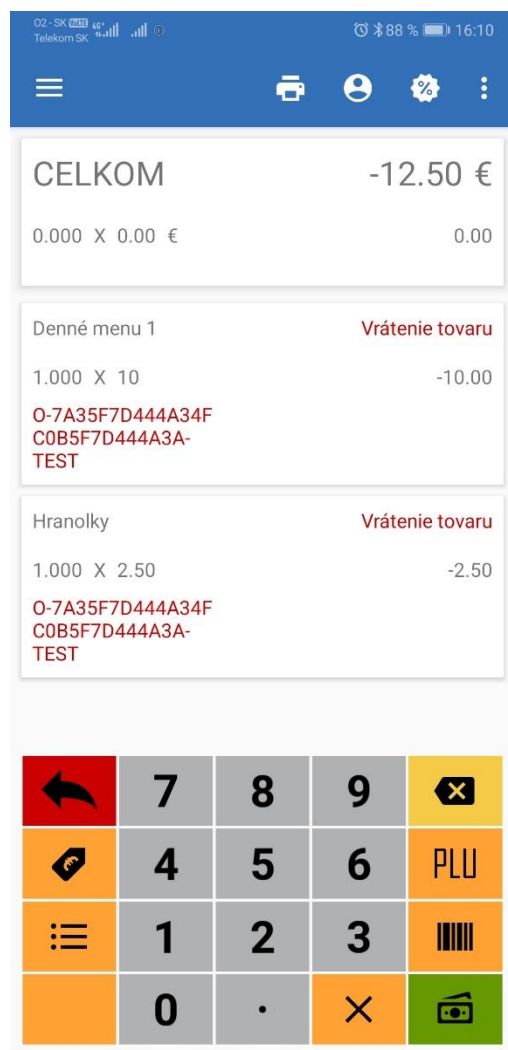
O2 - SK VoLTE
Telekom SK
88 % 16:10

CELKOM -12.50 €
0.000 X 0.00 € 0.00

Denné menu 1 Vrátenie tovaru
1.000 X 10 -10.00
O-7A35F7D444A34F C0B5F7D444A3A-TEST

Hranolky Vrátenie tovaru
1.000 X 2.50 -2.50
O-7A35F7D444A34F C0B5F7D444A3A-TEST

7 8 9
4 5 6 PLU
1 2 3
0 . ×